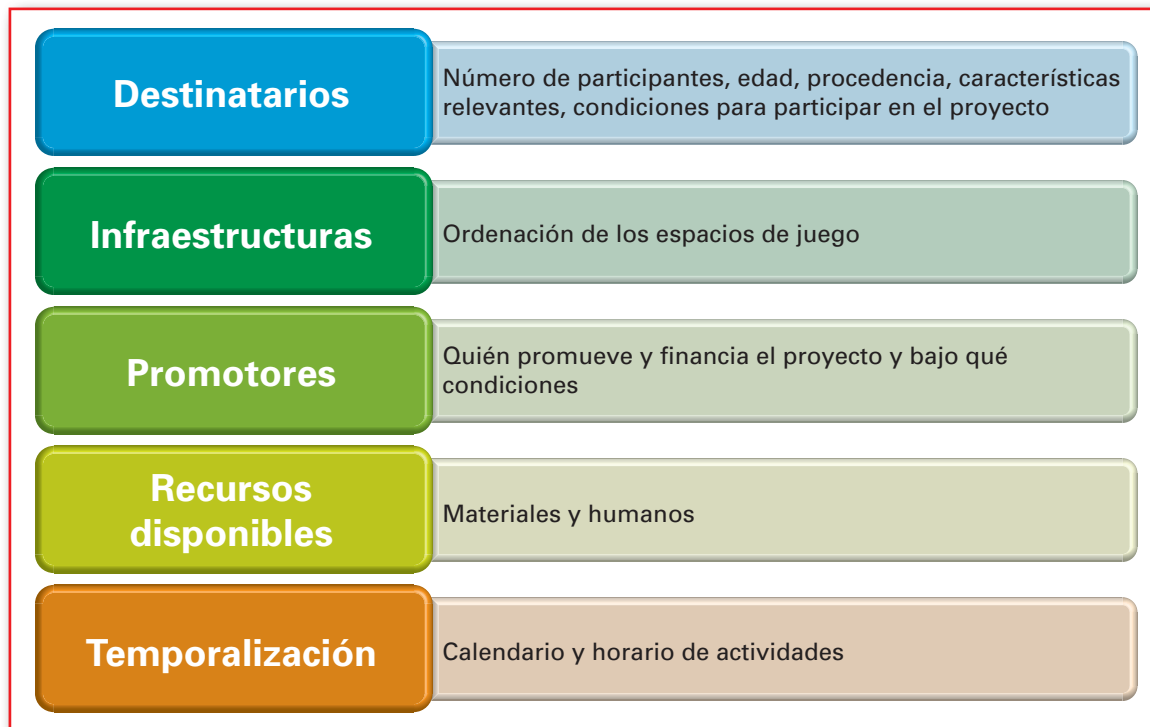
Destinatarios

Número de participantes, edad, procedencia, características relevantes, condiciones para participar en el proyecto

Infraestructuras

Ordenación de los espacios de juego

Promotores

Quién promueve y financia el proyecto y bajo qué condiciones

Recursos disponibles

Materiales y humanos

Temporalización

Calendario y horario de actividades